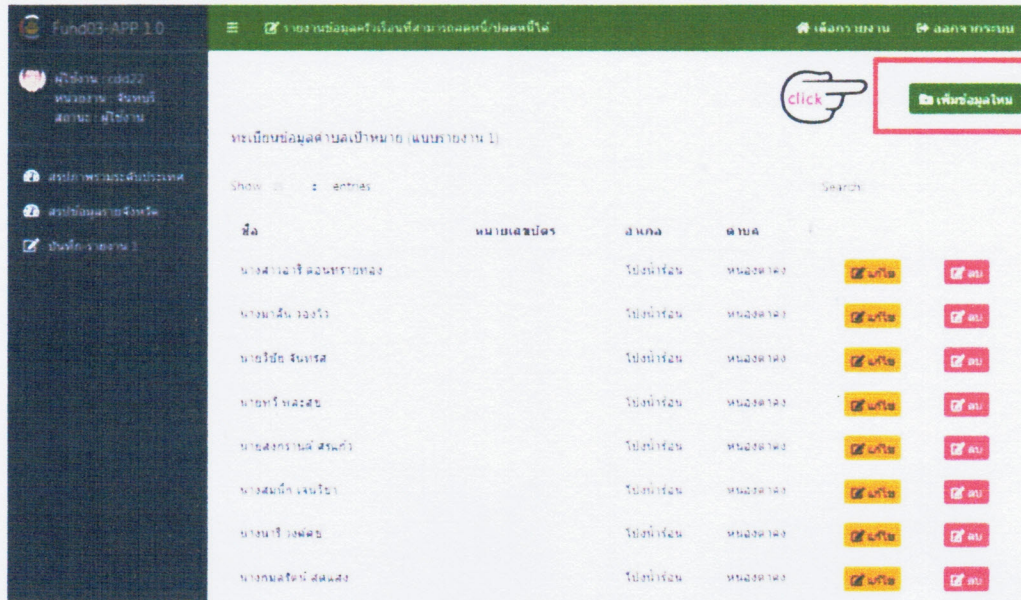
Fund03-APP 1.0

≡ รายงานข้อมูลครัวเรือนที่สามารถลดหนี้/ปลดหนี้ได้

เลือกรายงาน ออกจากระบบ

ผู้ใช้งาน : cdd22
หน่วยงาน : จันทบุรี
สถานะ : ผู้ใช้งาน

สรุปภาพรวมระดับประเทศ
สรุปข้อมูลรายจังหวัด
บันทึก-รายงาน 1

click

เพิ่มข้อมูลใหม่

ทะเบียนข้อมูลตำบลเป้าหมาย (แบบรายงาน 1)

Show 10 entries

Search:

| ชื่อ | หมายเลขบัตร | อำเภอ | ตำบล | | |
|---|---|---|---|---|---|
| นางสาวอารี ดอนทรายทอง | | โป่งน้ำร้อน | หนองตาคง | แก้ไข | ลบ |
| นางมาลัย วงงิว | | โป่งน้ำร้อน | หนองตาคง | แก้ไข | ลบ |
| นายวิชัย จันทรส | | โป่งน้ำร้อน | หนองตาคง | แก้ไข | ลบ |
| นายหวี พละสุข | | โป่งน้ำร้อน | หนองตาคง | แก้ไข | ลบ |
| นายสงกรานต์ สรแก้ว | | โป่งน้ำร้อน | หนองตาคง | แก้ไข | ลบ |
| นางสมนึก เจนใจา | | โป่งน้ำร้อน | หนองตาคง | แก้ไข | ลบ |
| นางนารี วงศ์ตะ | | โป่งน้ำร้อน | หนองตาคง | แก้ไข | ลบ |
| นางกมลรัตน์ สดแสง | | โป่งน้ำร้อน | หนองตาคง | แก้ไข | ลบ |